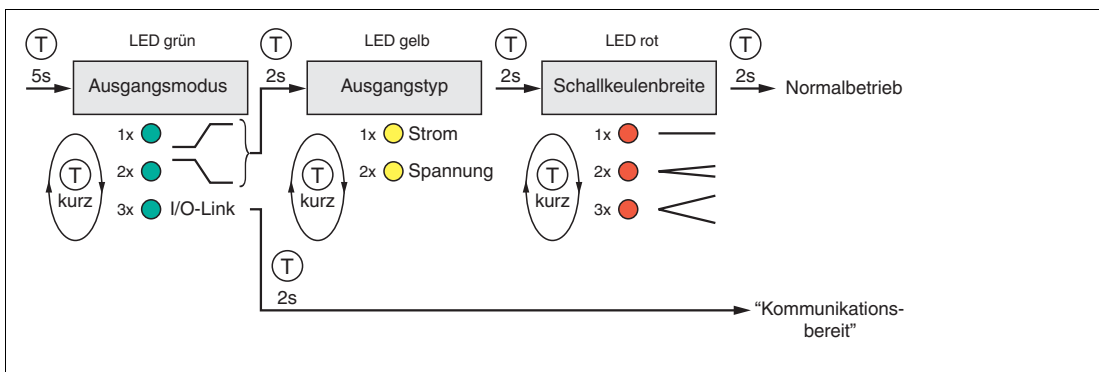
T
5s
LED grün
Ausgangsmodus
T
2s
LED gelb
Ausgangstyp
T
2s
LED rot
Schallkeulenbreite
T
2s
Normalbetrieb

T
kurz
1x
2x
3x I/O-Link

T
kurz
1x Strom
2x Spannung

T
kurz
1x
2x
3x

T
2s
“Kommunikations-bereit”